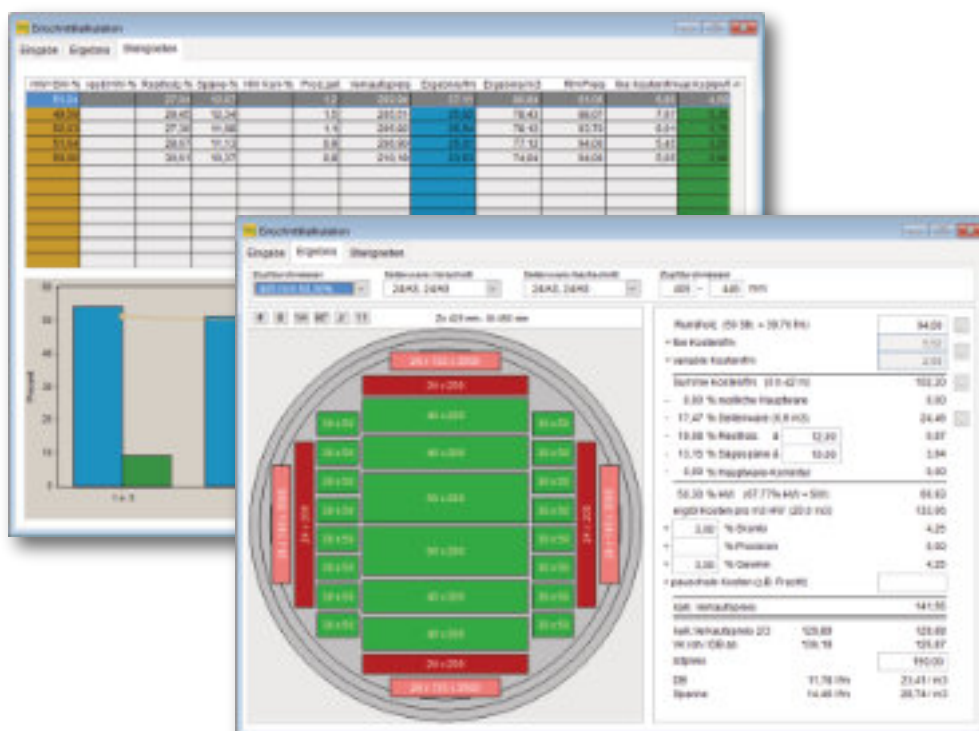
Einschnittkalkulation

Eingabe Ergebnis Steigwerten

Einschnittkalkulation

Eingabe Ergebnis Steigwerten

24/43, 24/43

24/43, 24/43

mm

Rundholz (59 St. = 39,75 fm) 94,00

+ fixe Kosten/fm

+ variable Kosten/fm

Summe Kosten/fm 102,20

0,00 % nutzliche Hauptware 0,00

17,47 % Seitenware 24,49

10,00 % Restholz 0,87

13,15 % Sägespäne 3,94

0,00 % Hauptware-Kommentar 0,00

Kalk. Verkaufspreis 141,55

Erlöse 110,00

DB

Spanne

24 x 200

80 x 200

20 x 50

24 x 200

Prozent

1 x 3